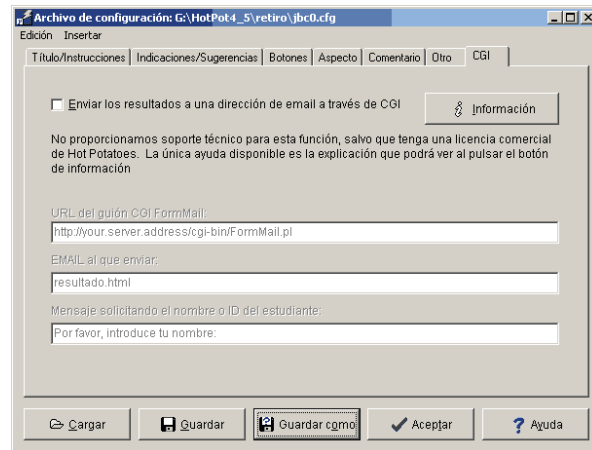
Archivo de configuración: G:\HotPot4_5\retiro\jbc0.cfg

Edición Insertar

Título/Instrucciones | Indicaciones/Sugerencias | Botones | Aspecto | Comentario | Otro | CGI

Enviar los resultados a una dirección de email a través de CGI

Información

No proporcionamos soporte técnico para esta función, salvo que tenga una licencia comercial de Hot Potatoes. La única ayuda disponible es la explicación que podrá ver al pulsar el botón de información

URL del guión CGI FormMail:

http://your.server.address/cgi-bin/FormMail.pl

EMAIL al que enviar:

resultado.html

Mensaje solicitando el nombre o ID del estudiante:

Por favor, introduce tu nombre:

Cargar | Guardar | Guardar como | Aceptar | Ayuda